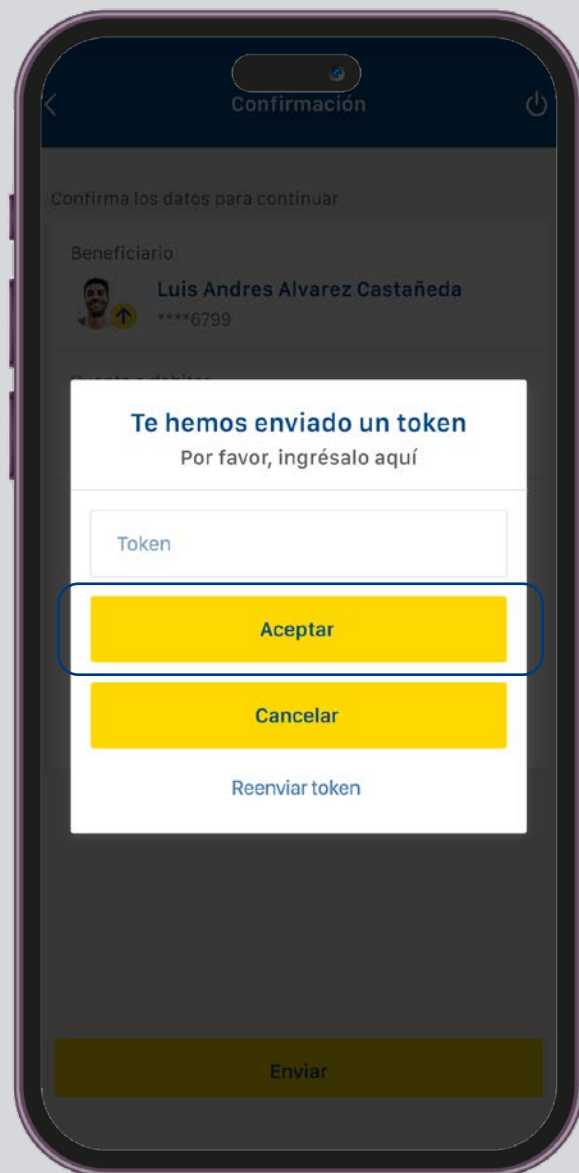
Confirmación

Confirma los datos para continuar

Beneficiario

Luis Andres Alvarez Castañeda
****6799

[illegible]

Te hemos enviado un token
Por favor, ingrésalo aquí

Token

Aceptar

Cancelar

Reenviar token

Enviar